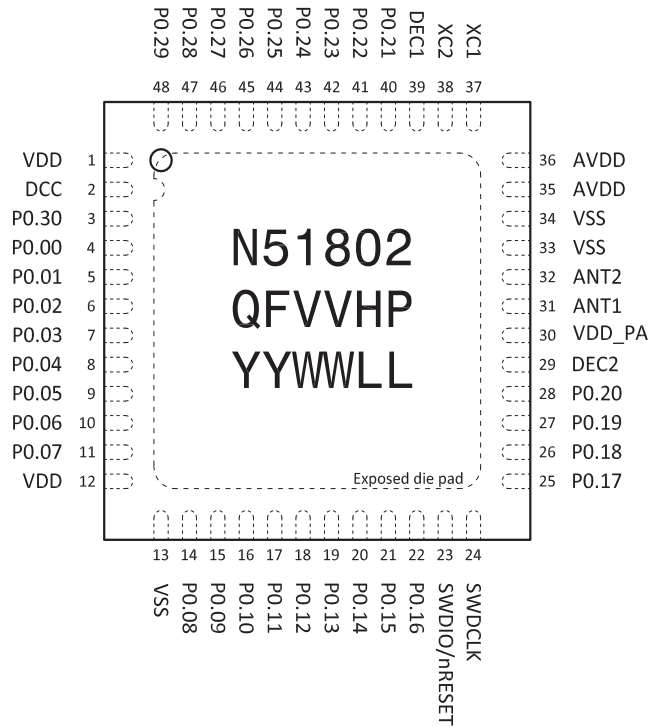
P0.29 48
P0.28 47
P0.27 46
P0.26 45
P0.25 44
P0.24 43
P0.23 42
P0.22 41
P0.21 40
DEC1 39
XC2 38
XC1 37

VDD 1
DCC 2
P0.30 3
P0.00 4
P0.01 5
P0.02 6
P0.03 7
P0.04 8
P0.05 9
P0.06 10
P0.07 11
VDD 12

N51802
QFVVHP
YYWWLL

Exposed die pad

36 AVDD
35 AVDD
34 VSS
33 VSS
32 ANT2
31 ANT1
30 VDD_PA
29 DEC2
28 P0.20
27 P0.19
26 P0.18
25 P0.17

13 VSS
14 P0.08
15 P0.09
16 P0.10
17 P0.11
18 P0.12
19 P0.13
20 P0.14
21 P0.15
22 P0.16
23 SWDIO/nRESET
24 SWDCLK